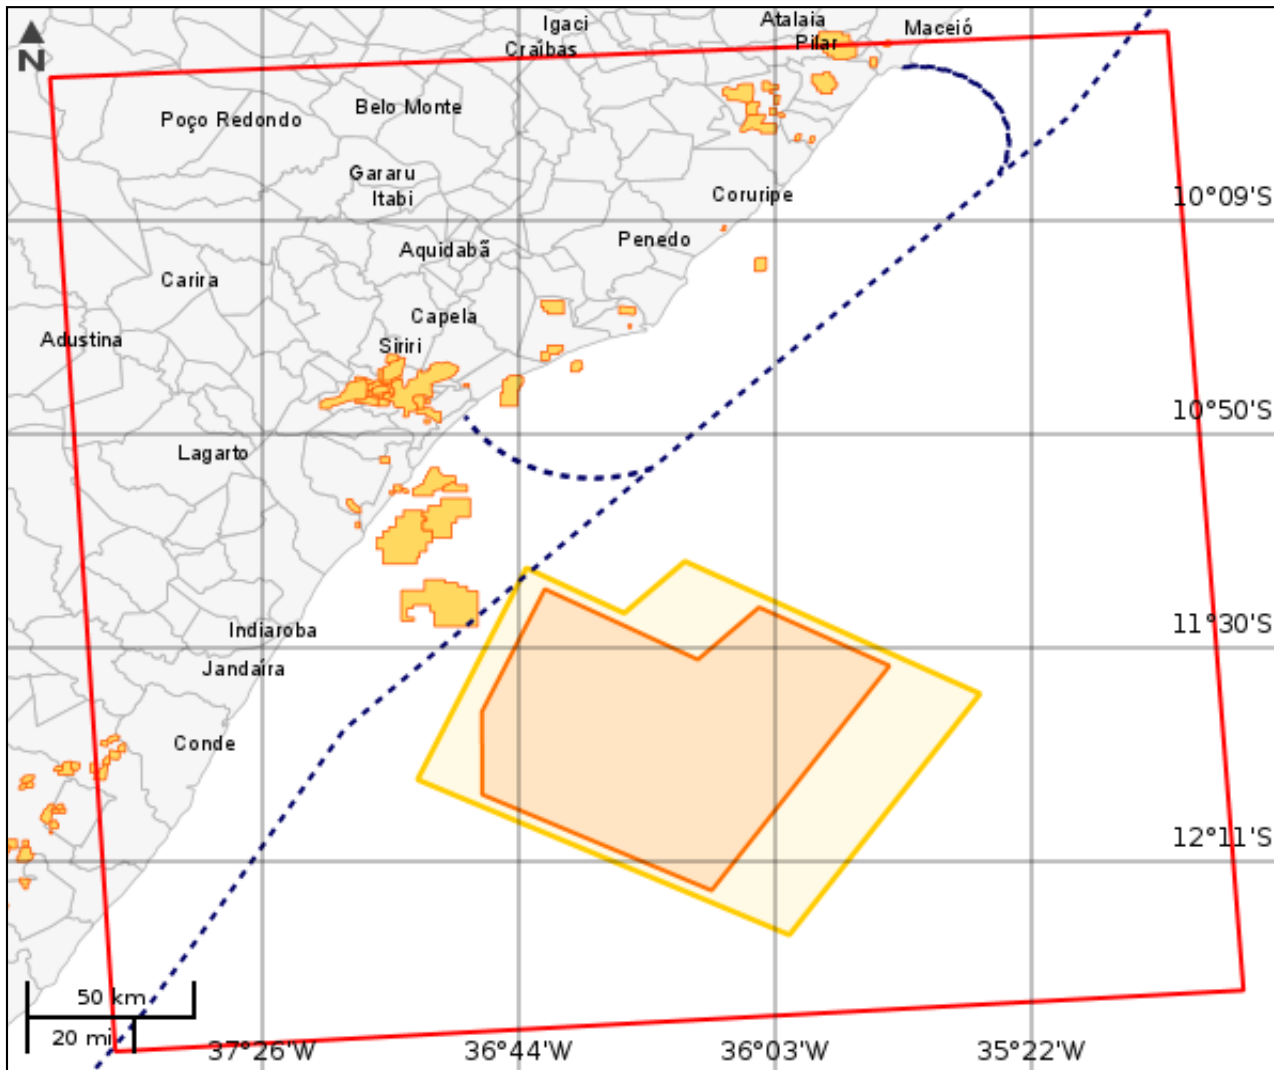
N
Igaci
Craíbas
Atalaia
Pilar
Maceió
Poço Redondo
Belo Monte
Gararu
Itabi
Coruripe
10°09'S
Penedo
Aquidabã
Carira
Capela
Adustina
Siriri
10°50'S
Lagarto
Indiaroba
11°30'S
Jandaíra
Conde
12°11'S
50 km
20 mi
37°26'W
36°44'W
36°03'W
35°22'W